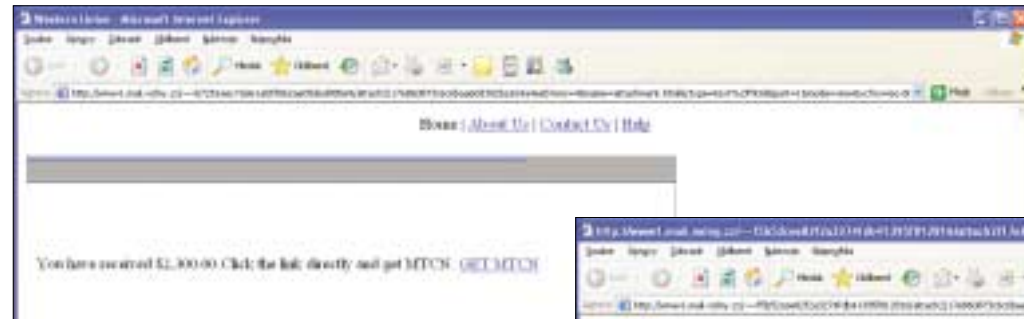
Western Union - Microsoft Internet Explorer
Soubor Úpravy Zobrazit Oblíbené Nástroje Nápověda
Hledat Oblíbené
Adresa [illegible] Přejít

Home | About Us | Contact Us | Help

You have received $2,300.00. Click the link directly and get MTCN. GET MTCN

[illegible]
Soubor Úpravy Zobrazit Oblíbené Nástroje Nápověda
Hledat Oblíbené
Adresa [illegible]